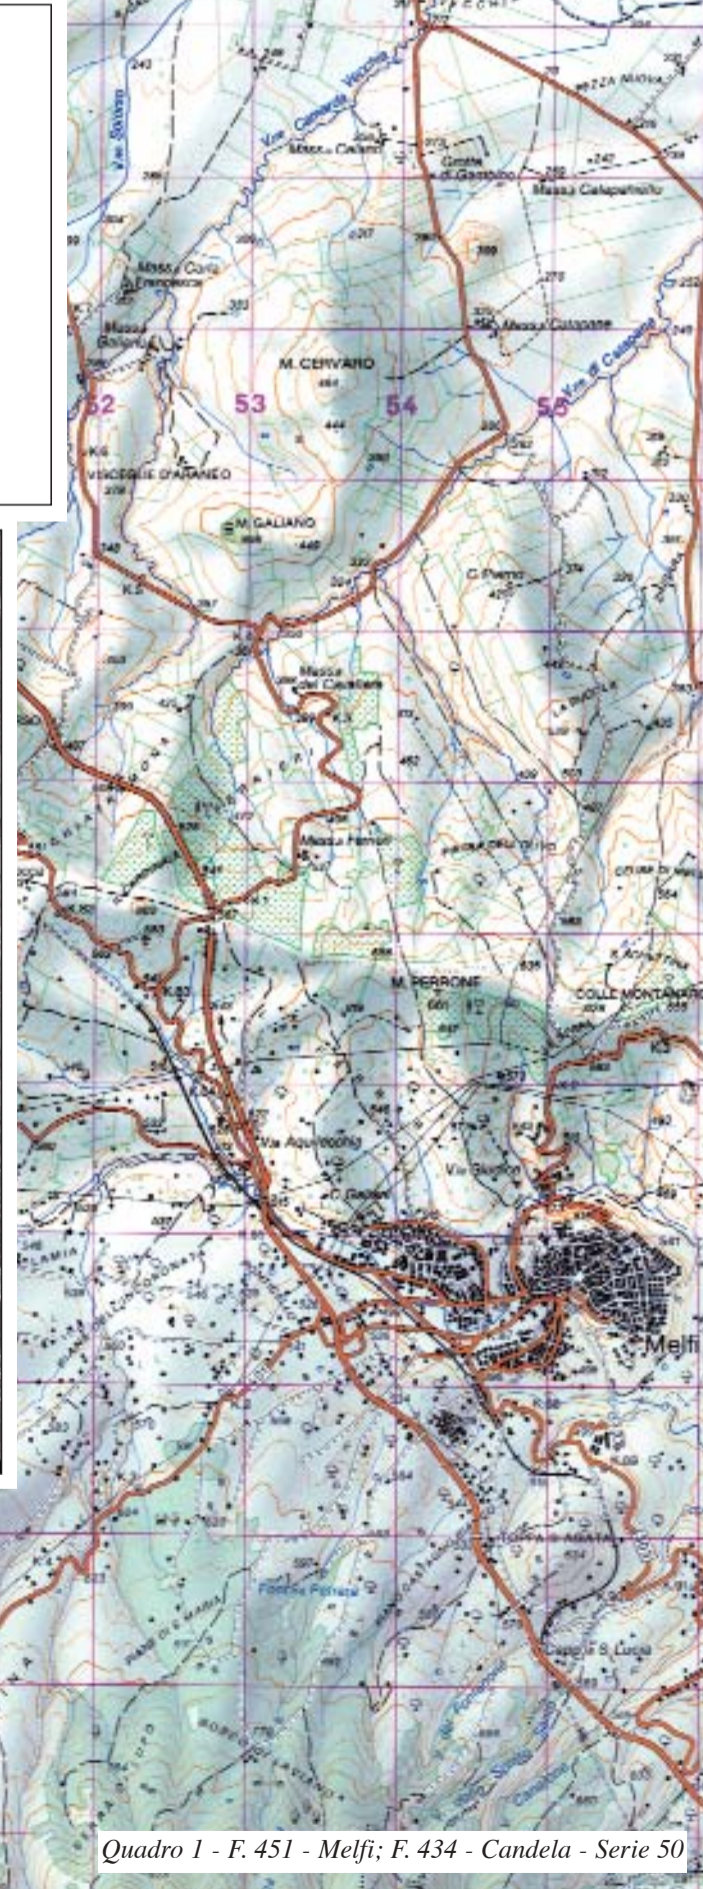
M. CERVARO

52

53

54

55

M. GALIANO

Masseria del Cavaliere

M. PERRONE

COLLE MONTANARO

Via Aquilecchia

Melfi

Masseria Calapane

Masseria Calapatrellu

Grotte di Gambone

Vigna Vecchia

Masseria Ferrone

Fontana Pallaria

Cappella S. Lucia

Toppa e Malta

Quadro 1 - F. 451 - Melfi; F. 434 - Candela - Serie 50